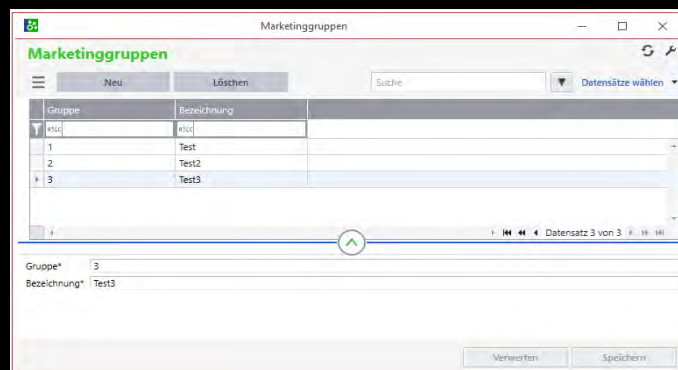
Marketinggruppen

Marketinggruppen

Neu

Löschen

Suche

Datensätze wählen

| Gruppe | Bezeichnung |
|---|---|
| RBC | RBC |
| 1 | Test |
| 2 | Test2 |
| 3 | Test3 |

Datensatz 3 von 3

Gruppe* 3

Bezeichnung* Test3

Verwerfen

Speichern